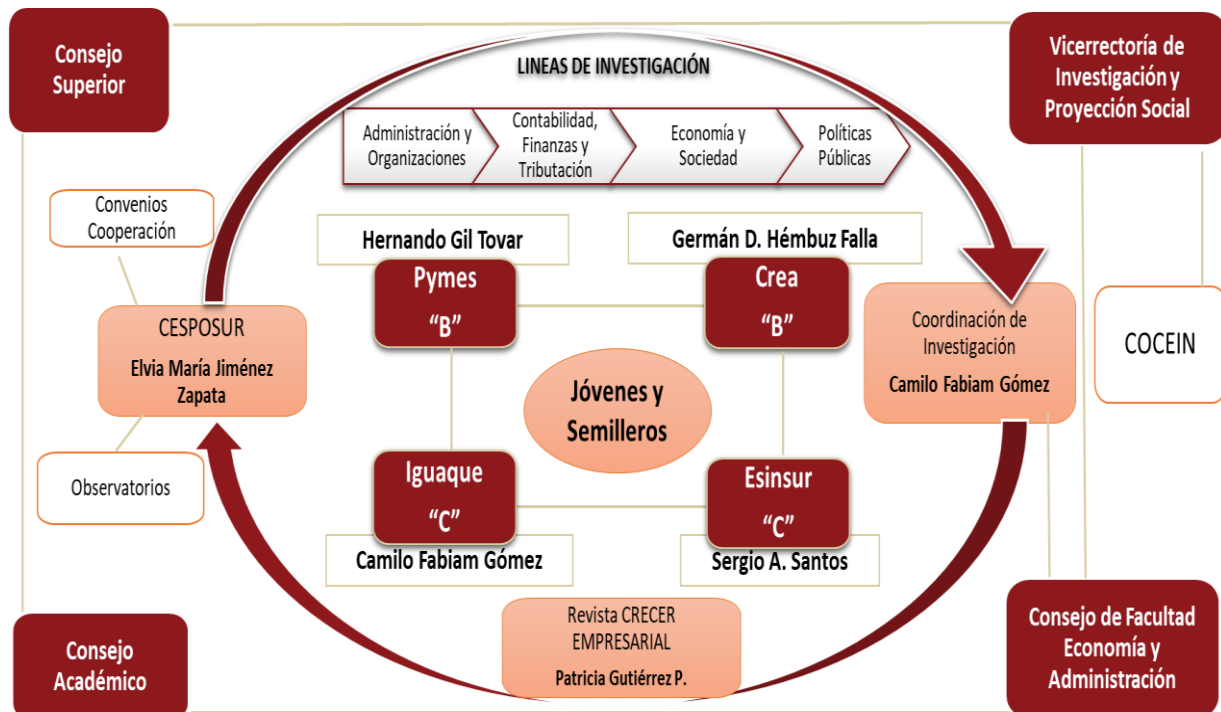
Consejo Superior

LINEAS DE INVESTIGACIÓN

Vicerrectoría de Investigación y Proyección Social

Administración y Organizaciones

Contabilidad, Finanzas y Tributación

Economía y Sociedad

Políticas Públicas

Convenios Cooperación

Hernando Gil Tovar

Germán D. Hémbuz Falla

Pymes "B"

Crea "B"

CESPOSUR

Elvia María Jiménez Zapata

Coordinación de Investigación

Camilo Fabiam Gómez

COCEIN

Jóvenes y Semilleros

Observatorios

Iguaque "C"

Esinsur "C"

Camilo Fabiam Gómez

Sergio A. Santos

Revista CRECER EMPRESARIAL

Patricia Gutiérrez P.

Consejo Académico

Consejo de Facultad Economía y Administración